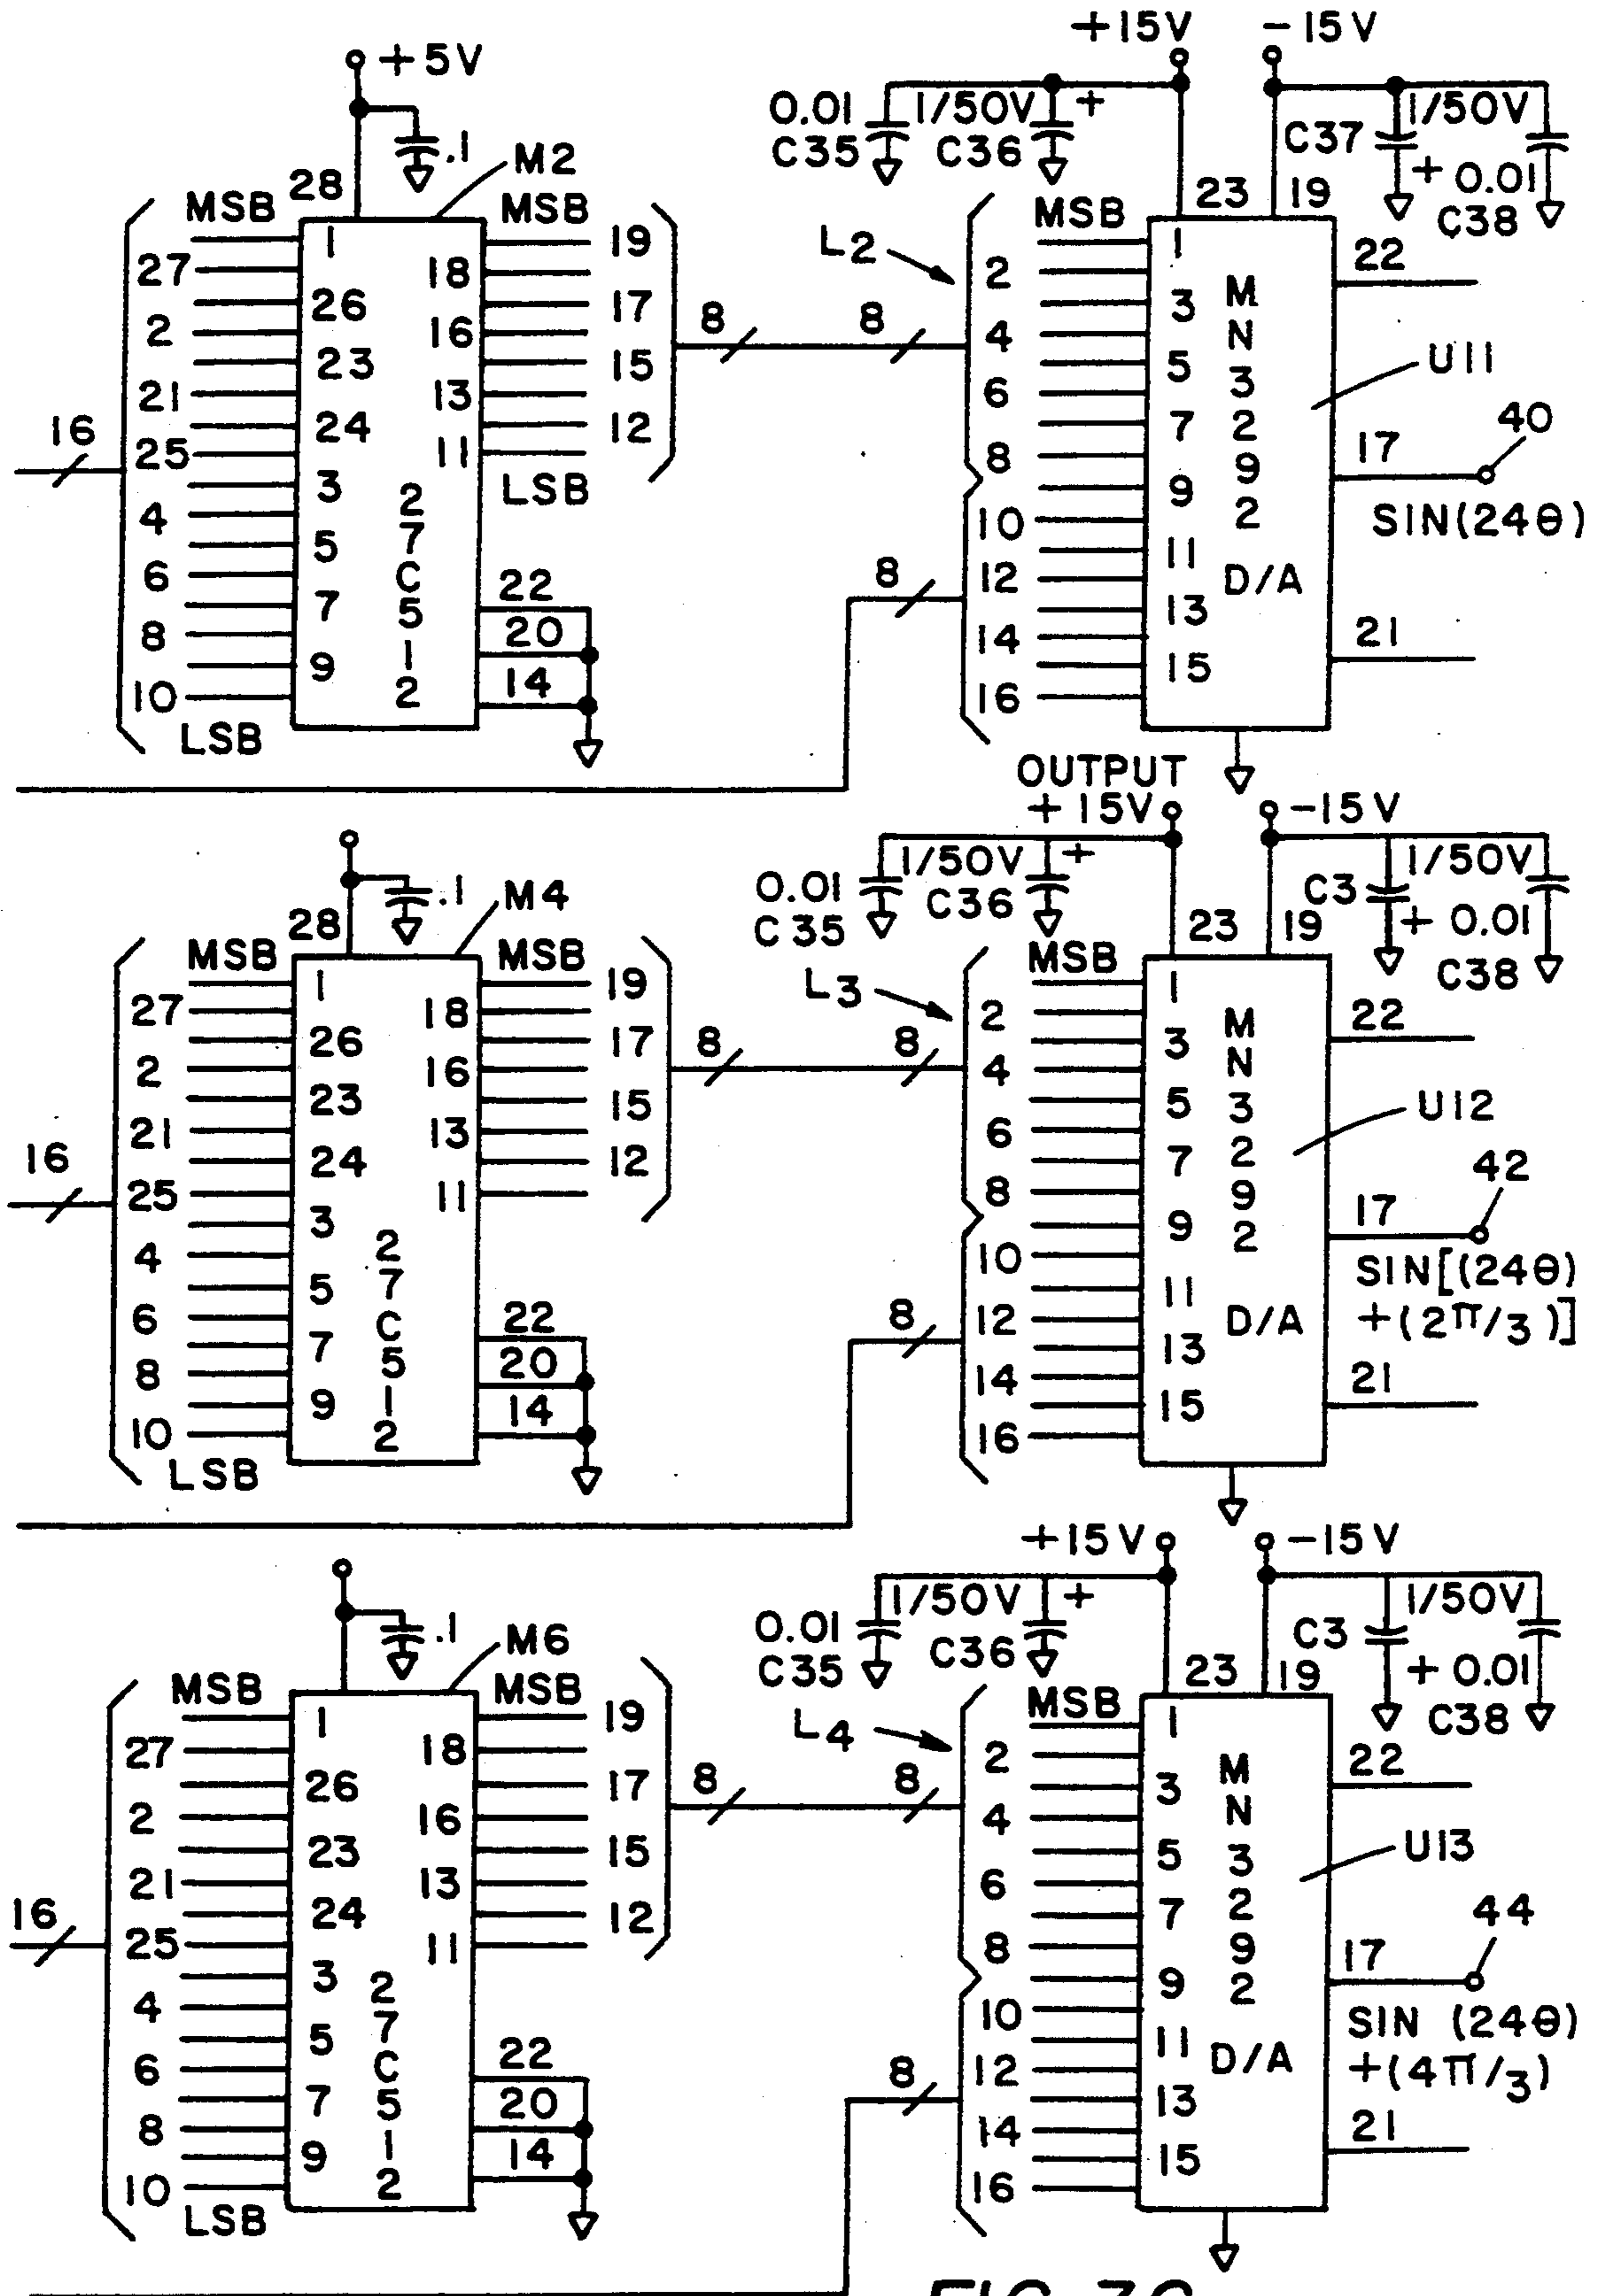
+5V
.1
M2
28
MSB
MSB
1
27
26
18
19
2
23
16
17
21
24
13
15
16
25
3
11
12
4
5
LSB
6
7
22
8
9
20
10
14
LSB
2
7
C
5
1
2
8
8
+15V
-15V
0.01
C35
1/50V
C36
+
C37
1/50V
+ 0.01
C38
23
19
MSB
L2
1
2
3
4
5
6
7
8
9
10
11
12
13
14
15
16
M
N
3
2
9
2
D/A
22
U11
17
40
SIN(24θ)
21
8
OUTPUT
+15V
-15V
0.01
C35
1/50V
C36
+
C3
1/50V
+ 0.01
C38
23
19
.1
M4
28
MSB
MSB
1
27
26
18
19
2
23
16
17
21
24
13
15
16
25
3
11
12
4
5
6
7
22
8
9
20
10
14
LSB
2
7
C
5
1
2
8
8
L3
MSB
1
2
3
4
5
6
7
8
9
10
11
12
13
14
15
16
M
N
3
2
9
2
D/A
22
U12
17
42
SIN[(24θ)
+(2π/3)]
21
8
+15V
-15V
0.01
C35
1/50V
C36
+
C3
1/50V
+ 0.01
C38
23
19
.1
M6
MSB
MSB
1
27
26
18
19
2
23
16
17
21
24
13
15
16
25
3
11
12
4
5
6
7
22
8
9
20
10
14
LSB
2
7
C
5
1
2
8
8
L4
MSB
1
2
3
4
5
6
7
8
9
10
11
12
13
14
15
16
M
N
3
2
9
2
D/A
22
U13
17
44
SIN (24θ)
+(4π/3)
21
8
FIG. 3C